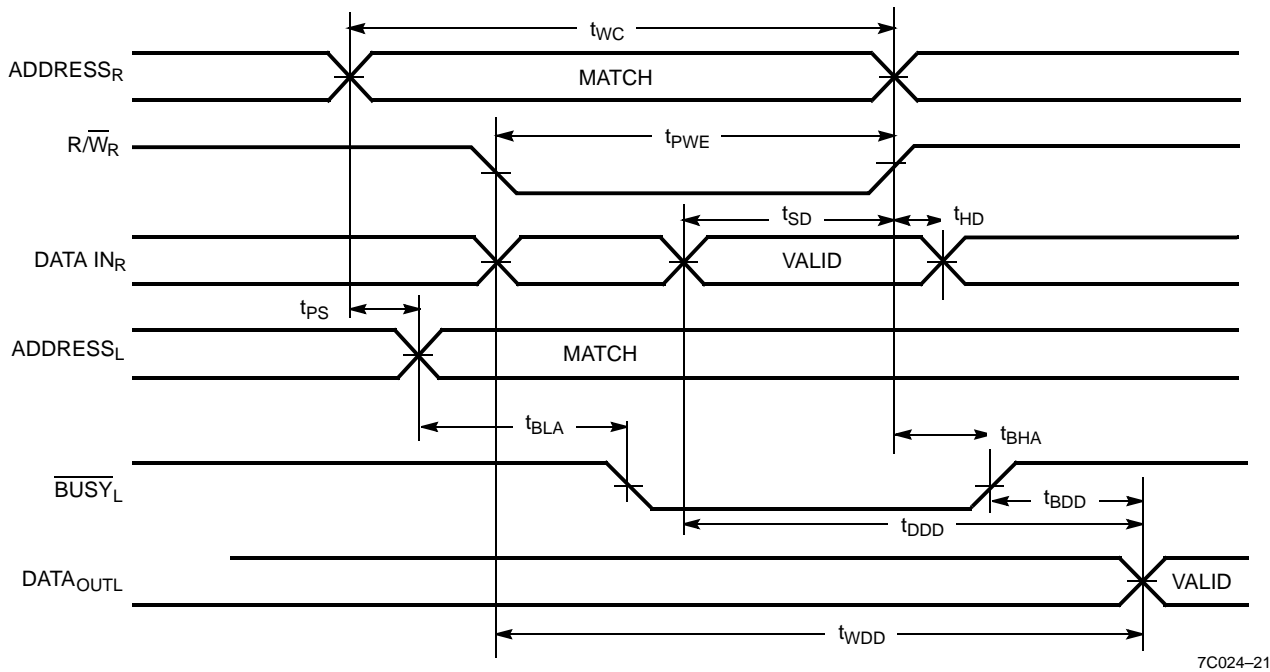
$t_{WC}$

$ADDRESS_R$

MATCH

$R/\overline{W}_R$

$t_{PWE}$

$t_{SD}$

$t_{HD}$

DATA $IN_R$

VALID

$t_{PS}$

$ADDRESS_L$

MATCH

$t_{BLA}$

$t_{BHA}$

$\overline{BUSY_L}$

$t_{BDD}$

$t_{DDD}$

$DATA_{OUTL}$

VALID

$t_{WDD}$

7C024–21